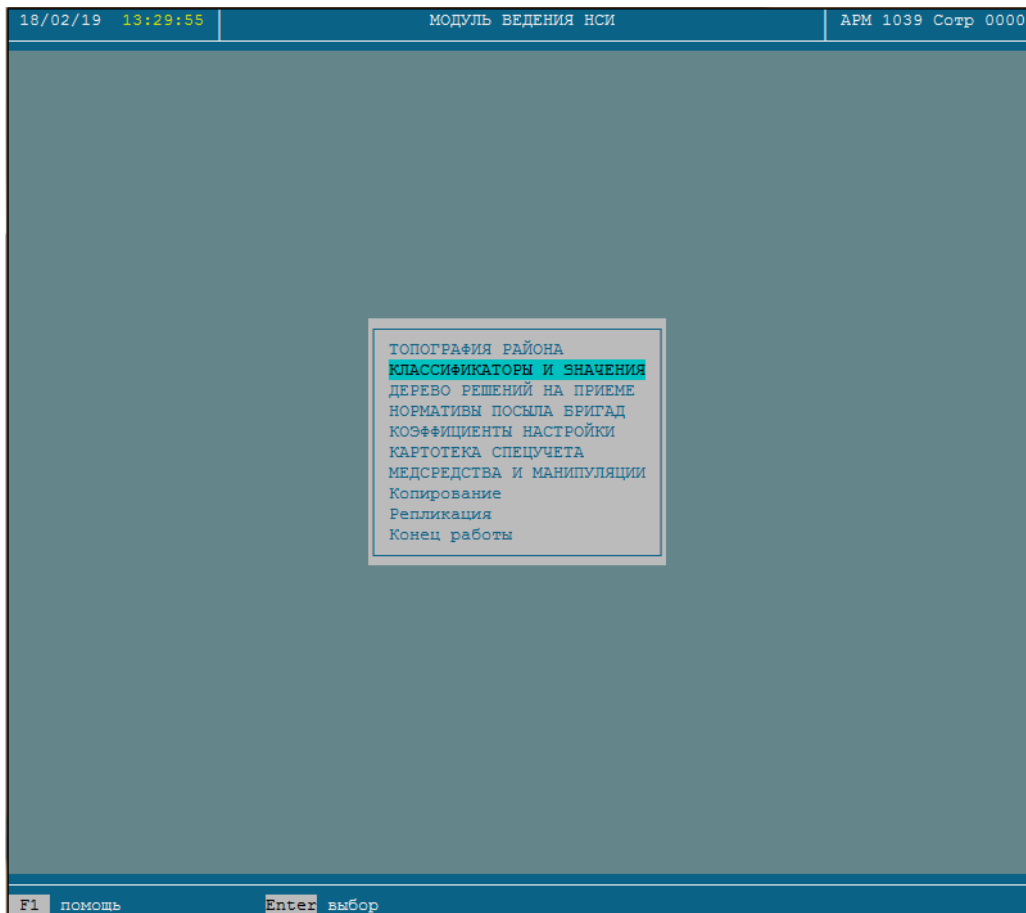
18/02/19 13:29:55 МОДУЛЬ ВЕДЕНИЯ НСИ АРМ 1039 Сотр 0000

ТОПОГРАФИЯ РАЙОНА
КЛАССИФИКАТОРЫ И ЗНАЧЕНИЯ
ДЕРЕВО РЕШЕНИЙ НА ПРИЕМЕ
НОРМАТИВЫ ПОСЫЛА БРИГАД
КОЭФФИЦИЕНТЫ НАСТРОЙКИ
КАРТОТЕКА СПЕЦУЧЕТА
МЕДСРЕДСТВА И МАНИПУЛЯЦИИ
Копирование
Репликация
Конец работы

F1 помощь Enter выбор